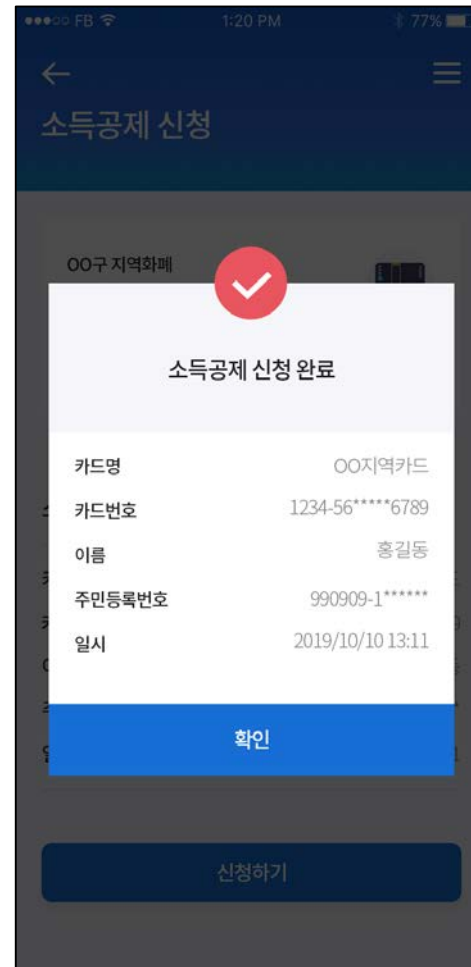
●●●○○ FB 1:20 PM 77%

←

소득공제 신청

OO구 지역화폐

소득공제 신청 완료

카드명 OO지역카드

카드번호 1234-56*****6789

이름 홍길동

주민등록번호 990909-1******

일시 2019/10/10 13:11

확인

신청하기